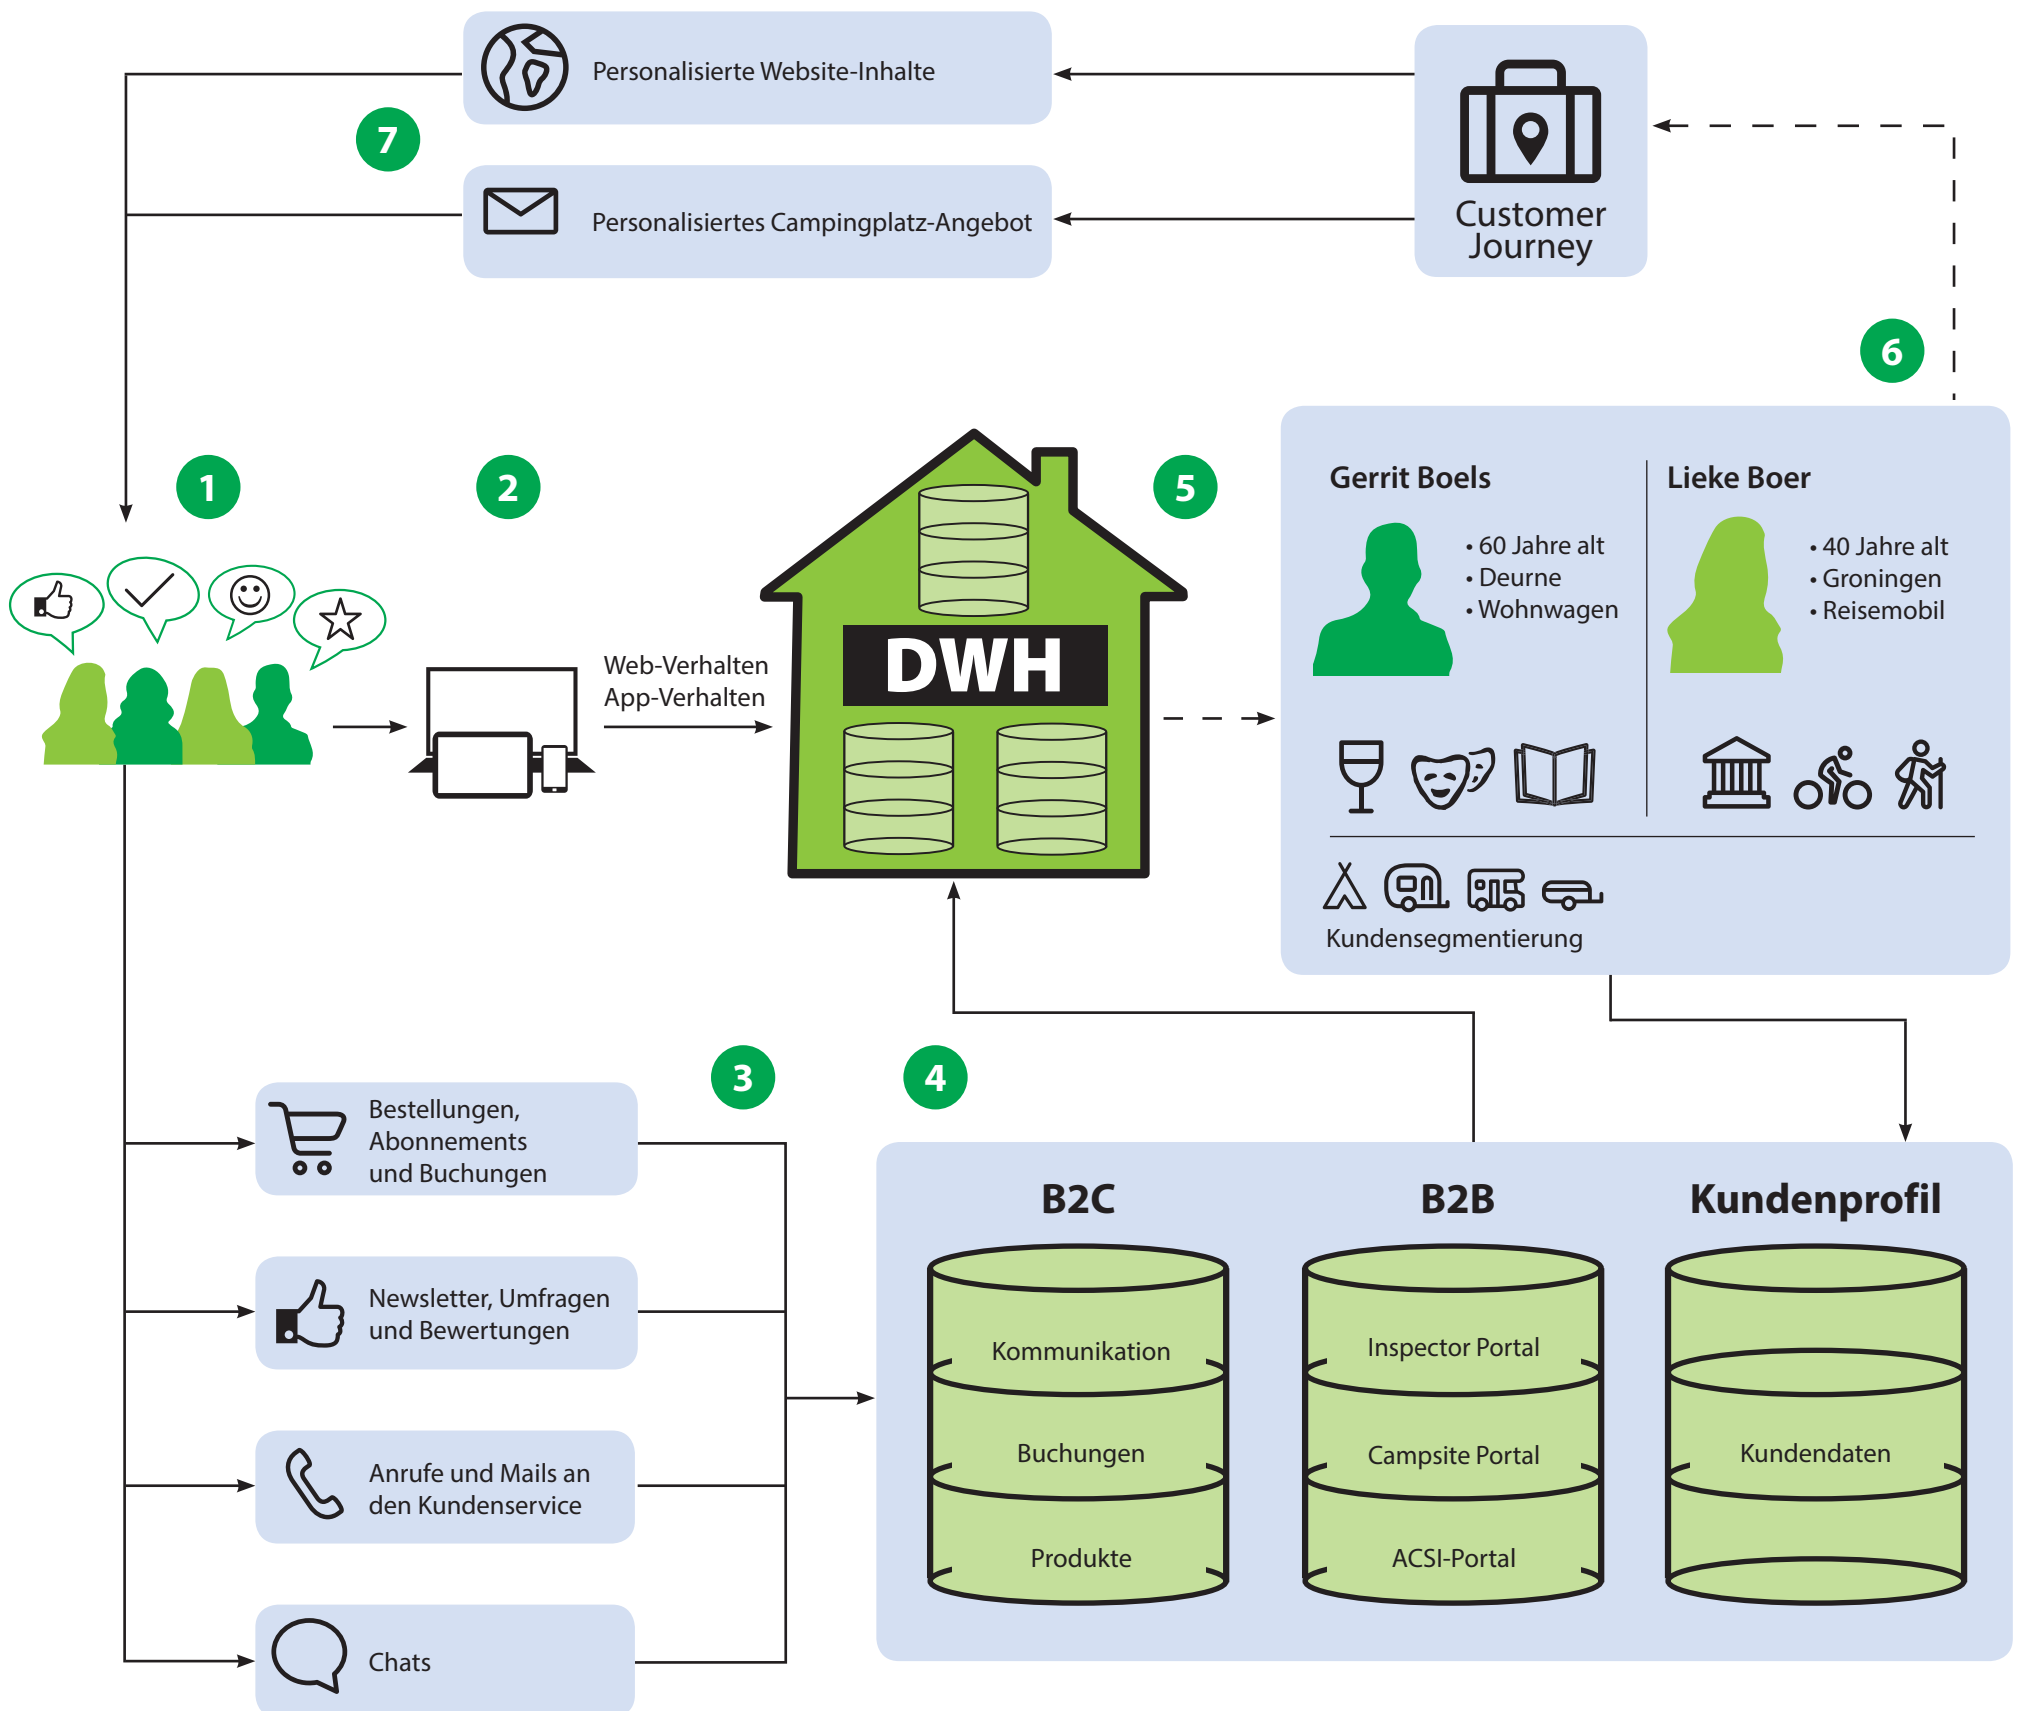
Personalisierte Website-Inhalte

7

Personalisiertes Campingplatz-Angebot

Customer Journey

6

1

2

5

Web-Verhalten
App-Verhalten

DWH

Gerrit Boels
• 60 Jahre alt
• Deurne
• Wohnwagen

Lieke Boer
• 40 Jahre alt
• Groningen
• Reisemobil

Kundensegmentierung

3

4

Bestellungen, Abonnements und Buchungen

Newsletter, Umfragen und Bewertungen

Anrufe und Mails an den Kundenservice

Chats

B2C
Kommunikation
Buchungen
Produkte

B2B
Inspector Portal
Campsite Portal
ACSI-Portal

Kundenprofil
Kundendaten